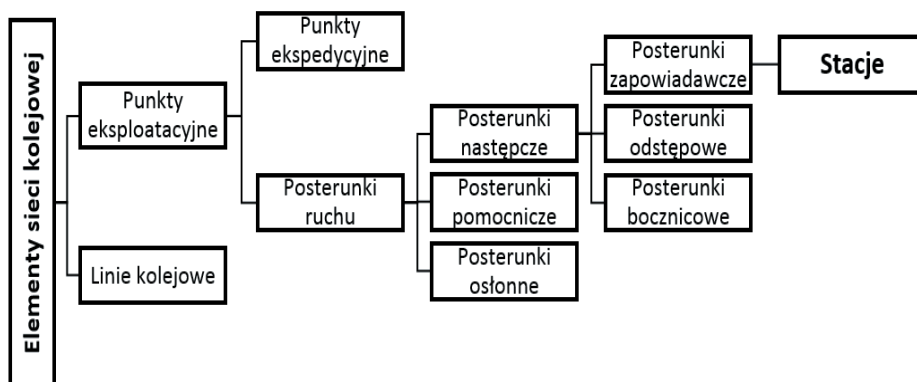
Elementy sieci kolejowej

Punkty eksploatacyjne

Linie kolejowe

Punkty ekspedycyjne

Posterunki ruchu

Posterunki następcze

Posterunki pomocnicze

Posterunki osłonne

Posterunki zapowiadawcze

Posterunki odstępowe

Posterunki bocznicowe

Stacje